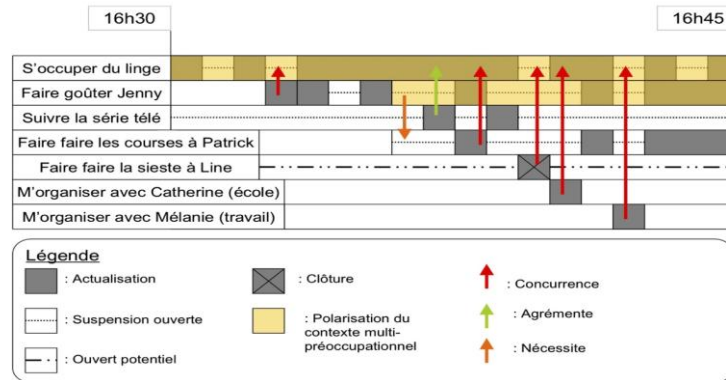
16h30

16h45

S'occuper du linge

Faire goûter Jenny

Suivre la série télé

Faire faire les courses à Patrick

Faire faire la sieste à Line

M'organiser avec Catherine (école)

M'organiser avec Mélanie (travail)

Légende

: Actualisation

: Suspension ouverte

: Ouvert potentiel

: Clôture

: Polarisation du contexte multi-préoccupationnel

: Concurrence

: Agrémente

: Nécessite